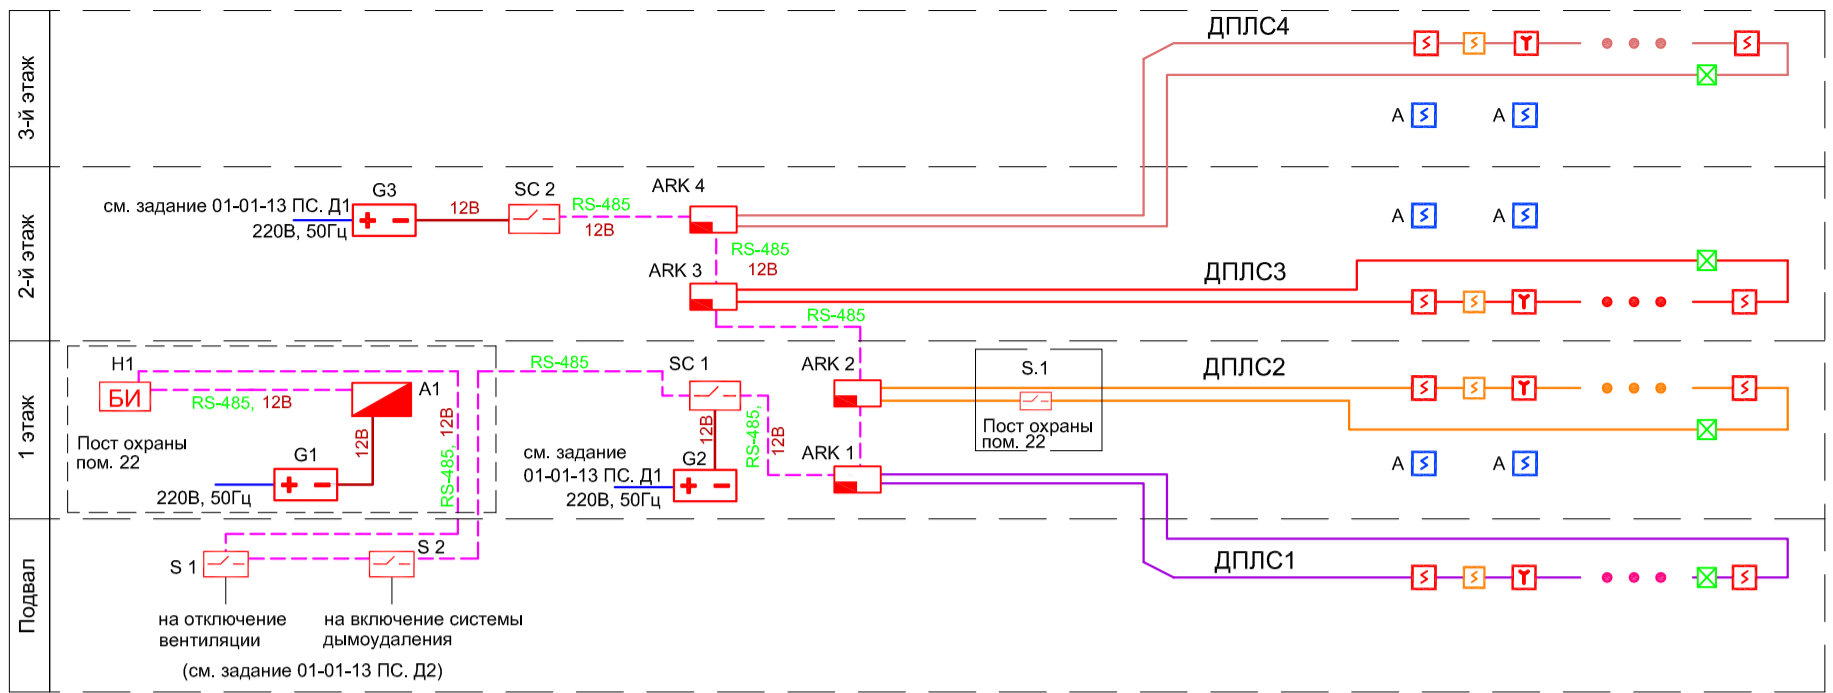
3-й этаж

ДПЛС4

A A

2-й этаж

см. задание 01-01-13 ПС. Д1
220В, 50Гц

G3

12В

SC 2

RS-485
12В

ARK 4

A A

RS-485
12В

ARK 3

ДПЛС3

RS-485

1 этаж

H1
БИ

RS-485, 12В

A1

Пост охраны пом. 22

G1

12В

RS-485, 12В

220В, 50Гц

RS-485

SC 1

12В

RS-485, 12В

см. задание 01-01-13 ПС. Д1
220В, 50Гц

G2

ARK 2

ARK 1

S.1

Пост охраны пом. 22

ДПЛС2

A A

Подвал

S 1

S 2

на отключение вентиляции

на включение системы дымоудаления

(см. задание 01-01-13 ПС. Д2)

ДПЛС1